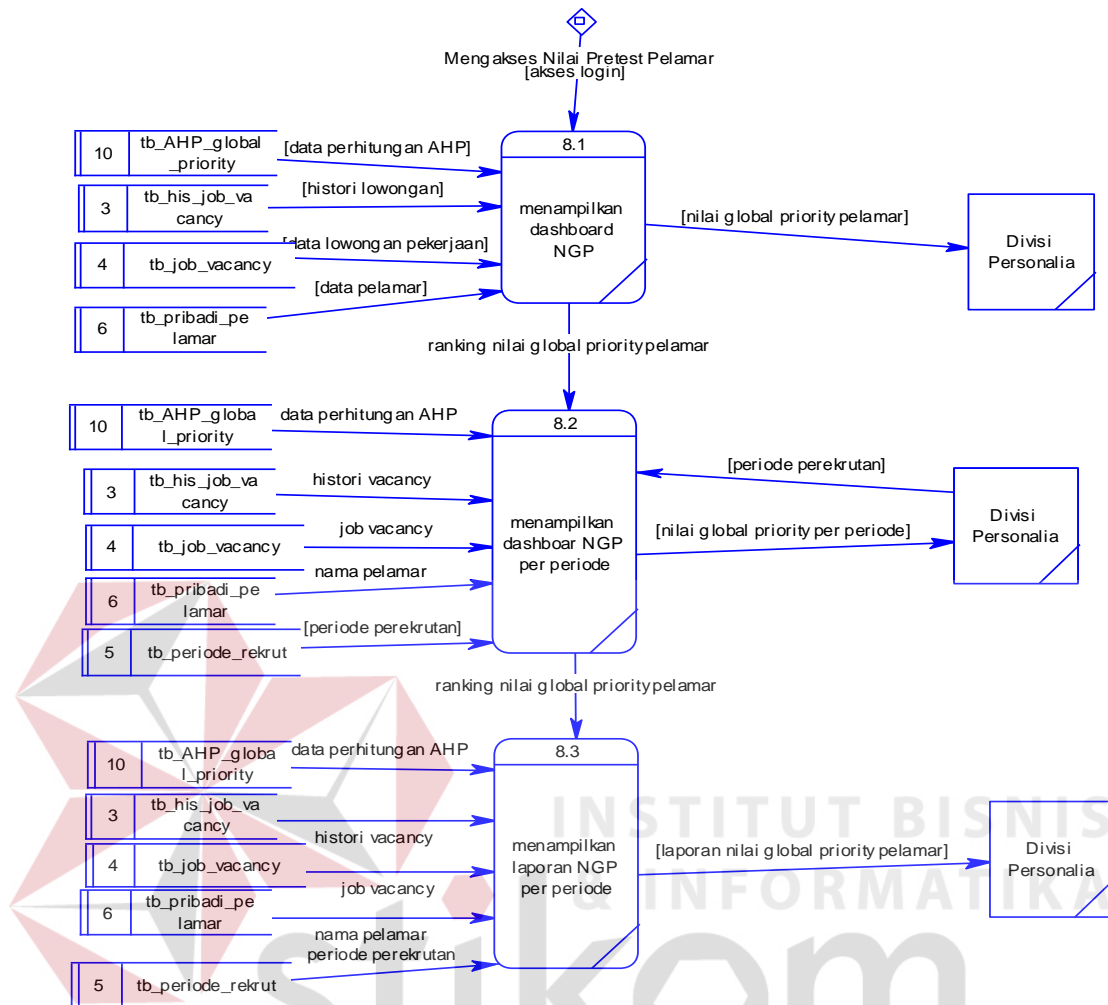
Mengakses Nilai Pretest Pelamar
[akses login]

10 tb_AHP_global_priority
[data perhitungan AHP]
3 tb_his_job_vacancy
[histori lowongan]
4 tb_job_vacancy
[data lowongan pekerjaan]
[data pelamar]
6 tb_pribadi_pelamar

8.1
menampilkan dashboard NGP

[nilai global priority pelamar]
Divisi Personalia

ranking nilai global priority pelamar

10 tb_AHP_global_priority
data perhitungan AHP
3 tb_his_job_vacancy
histori vacancy
4 tb_job_vacancy
job vacancy
nama pelamar
6 tb_pribadi_pelamar
[periode perekrutan]
5 tb_periode_rekrut

8.2
menampilkan dashboar NGP per periode

[periode perekrutan]
[nilai global priority per periode]
Divisi Personalia

ranking nilai global priority pelamar

10 tb_AHP_global_priority
data perhitungan AHP
3 tb_his_job_vacancy
histori vacancy
4 tb_job_vacancy
job vacancy
6 tb_pribadi_pelamar
nama pelamar
periode perekrutan
5 tb_periode_rekrut

8.3
menampilkan laporan NGP per periode

[laporan nilai global priority pelamar]
Divisi Personalia

INSTITUT BISNIS
& INFORMATIKA
stikom